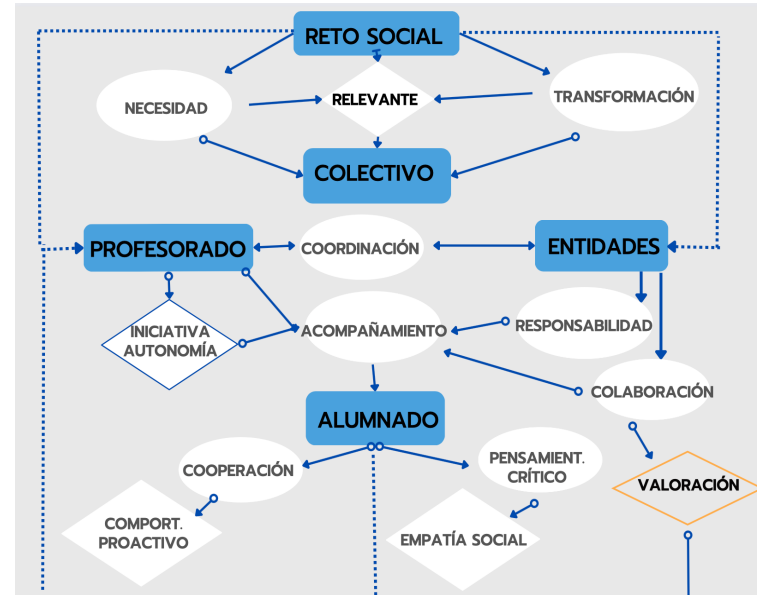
RETO SOCIAL

NECESIDAD

RELEVANTE

TRANSFORMACIÓN

COLECTIVO

PROFESORADO

COORDINACIÓN

ENTIDADES

INICIATIVA AUTONOMÍA

ACOMPAÑAMIENTO

RESPONSABILIDAD

COLABORACIÓN

ALUMNADO

COOPERACIÓN

PENSAMIENT. CRÍTICO

VALORACIÓN

COMPORT. PROACTIVO

EMPATÍA SOCIAL